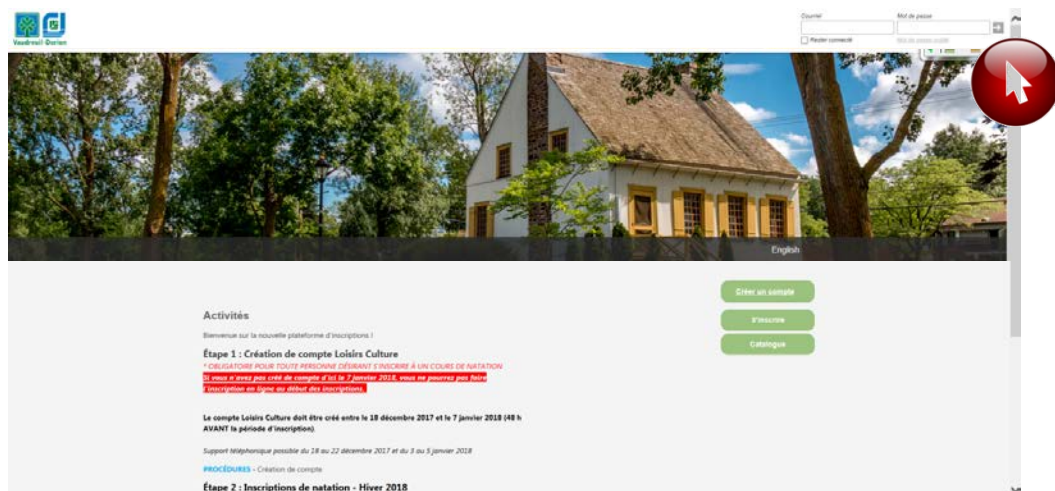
Vaudreuil-Dorion

Courriel
Mot de passe
Rester connecté
Mot de passe oublié

English

Créer un compte
S'inscrire
Catalogue

Activités

Bienvenue sur la nouvelle plateforme d'inscriptions !

Étape 1 : Création de compte Loisirs Culture

* OBLIGATOIRE POUR TOUTE PERSONNE DÉSIRANT S'INSCRIRE À UN COURS DE NATATION

Si vous n'avez pas créé de compte d'ici le 7 janvier 2018, vous ne pourrez pas faire l'inscription en ligne au début des inscriptions.

Le compte Loisirs Culture doit être créé entre le 18 décembre 2017 et le 7 janvier 2018 (48 h AVANT la période d'inscription).

Support téléphonique possible du 18 au 22 décembre 2017 et du 3 au 5 janvier 2018

PROCÉDURES - Création de compte

Étape 2 : Inscriptions de natation - Hiver 2018